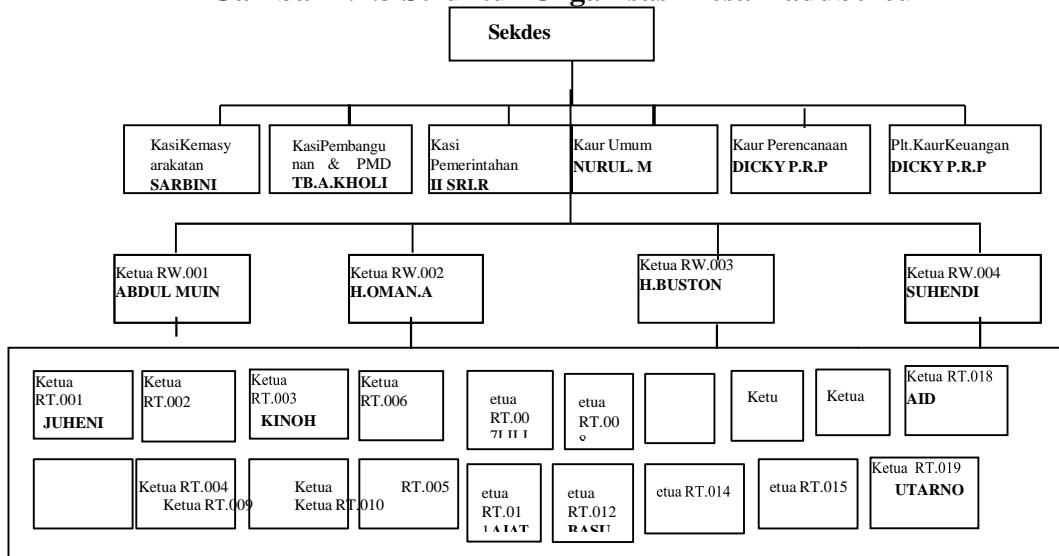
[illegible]

Sekdes

KasiKemasyarakatan
SARBINI

KasiPembangunan & PMD
TB.A.KHOLI

Kasi Pemerintahan
II SRI.R

Kaur Umum
NURUL. M

Kaur Perencanaan
DICKY P.R.P

Plt.KaurKeuangan
DICKY P.R.P

Ketua RW.001
ABDUL MUIN

Ketua RW.002
H.OMAN.A

Ketua RW.003
H.BUSTON

Ketua RW.004
SUHENDI

Ketua RT.001
JUHENI

Ketua RT.002

Ketua RT.003
KINOH

Ketua RT.006

etua RT.00 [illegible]

etua RT.00 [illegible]

Ketu

Ketua

Ketua RT.018
AID

Ketua RT.004
Ketua RT.009

Ketua
Ketua RT.010

RT.005

etua RT.01 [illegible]

etua RT.012 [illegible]

etua RT.014

etua RT.015

Ketua RT.019
UTARNO